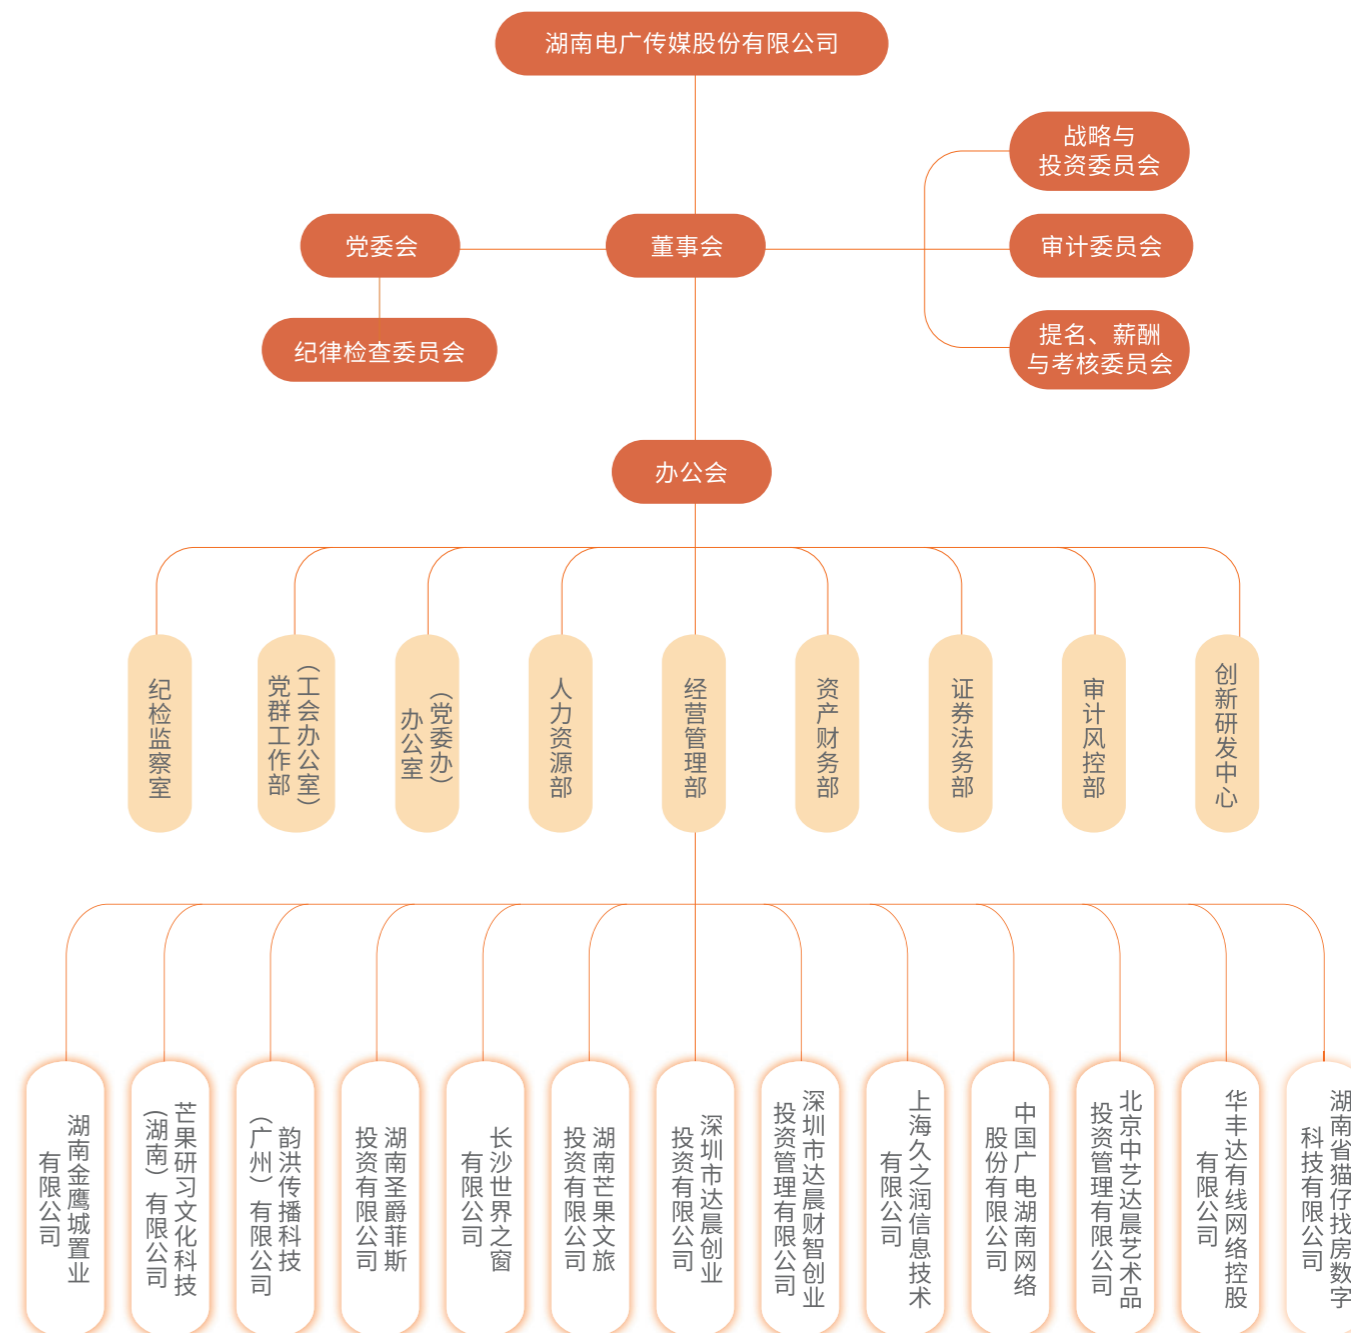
湖南电广传媒股份有限公司

战略与投资委员会

党委会

董事会

审计委员会

纪律检查委员会

提名、薪酬与考核委员会

办公会

纪检监察室

党群工作部（工会办公室）

办公室（党委办）

人力资源部

经营管理部

资产财务部

证券法务部

审计风控部

创新研发中心

湖南金鹰城置业有限公司

芒果研习文化科技（湖南）有限公司

韵洪传播科技（广州）有限公司

湖南圣爵菲斯投资有限公司

长沙世界之窗有限公司

湖南芒果文旅投资有限公司

深圳市达晨创业投资有限公司

深圳市达晨财智创业投资管理有限公司

上海久之润信息技术有限公司

中国广电湖南网络股份有限公司

北京中艺达晨艺术品投资管理有限公司

华丰达有线网络控股有限公司

湖南省猫仔找房数字科技有限公司